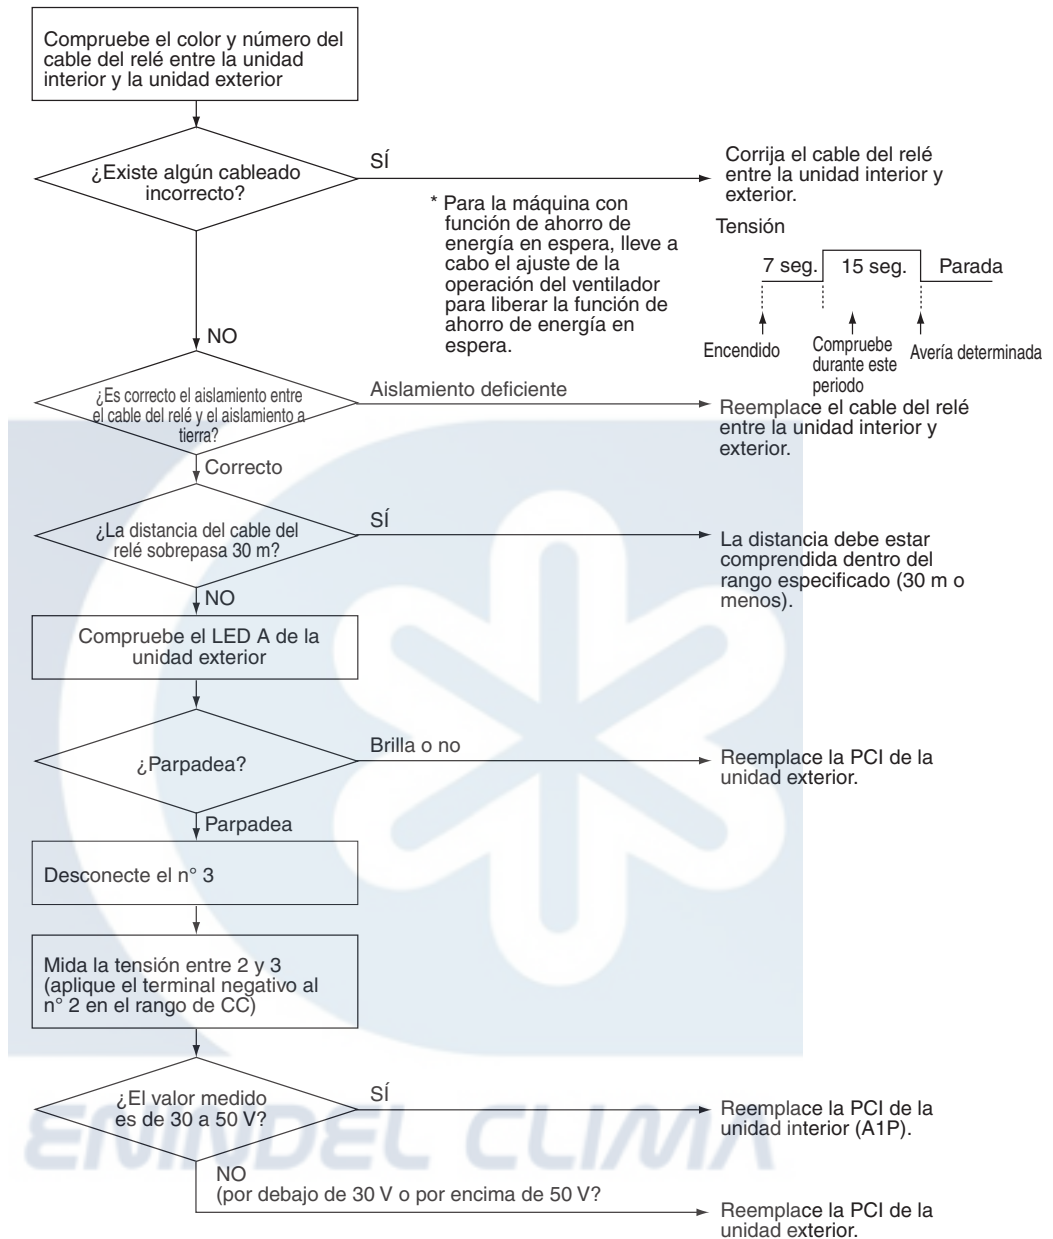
Compruebe el color y número del cable del relé entre la unidad interior y la unidad exterior

¿Existe algún cableado incorrecto?

SÍ

Corrija el cable del relé entre la unidad interior y exterior.

* Para la máquina con función de ahorro de energía en espera, lleve a cabo el ajuste de la operación del ventilador para liberar la función de ahorro de energía en espera.

Tensión

7 seg.

15 seg.

Parada

Encendido

Compruebe durante este periodo

Avería determinada

NO

¿Es correcto el aislamiento entre el cable del relé y el aislamiento a tierra?

Aislamiento deficiente

Reemplace el cable del relé entre la unidad interior y exterior.

Correcto

¿La distancia del cable del relé sobrepasa 30 m?

SÍ

La distancia debe estar comprendida dentro del rango especificado (30 m o menos).

NO

Compruebe el LED A de la unidad exterior

¿Parpadea?

Brilla o no

Reemplace la PCI de la unidad exterior.

Parpadea

Desconecte el n° 3

Mida la tensión entre 2 y 3 (aplique el terminal negativo al n° 2 en el rango de CC)

¿El valor medido es de 30 a 50 V?

SÍ

Reemplace la PCI de la unidad interior (A1P).

NO
(por debajo de 30 V o por encima de 50 V?

Reemplace la PCI de la unidad exterior.

ENINDEL CLIMA